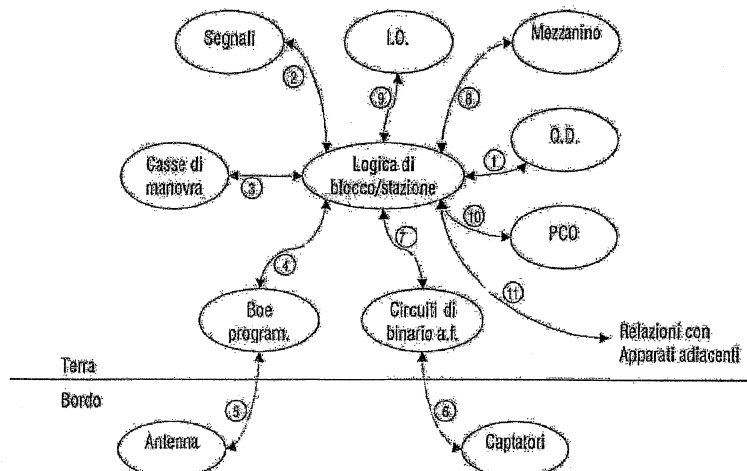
Segnali

I.O.

Mezzanino

②

⑨

⑧

Casse di manovra

③

Logica di blocco/stazione

①

Q.D.

⑩

PCO

④

⑦

⑪

Boe program.

Circuiti di binario a.f.

Relazioni con Apparati adiacenti

Terra

Bordo

⑤

⑥

Antenna

Captatori